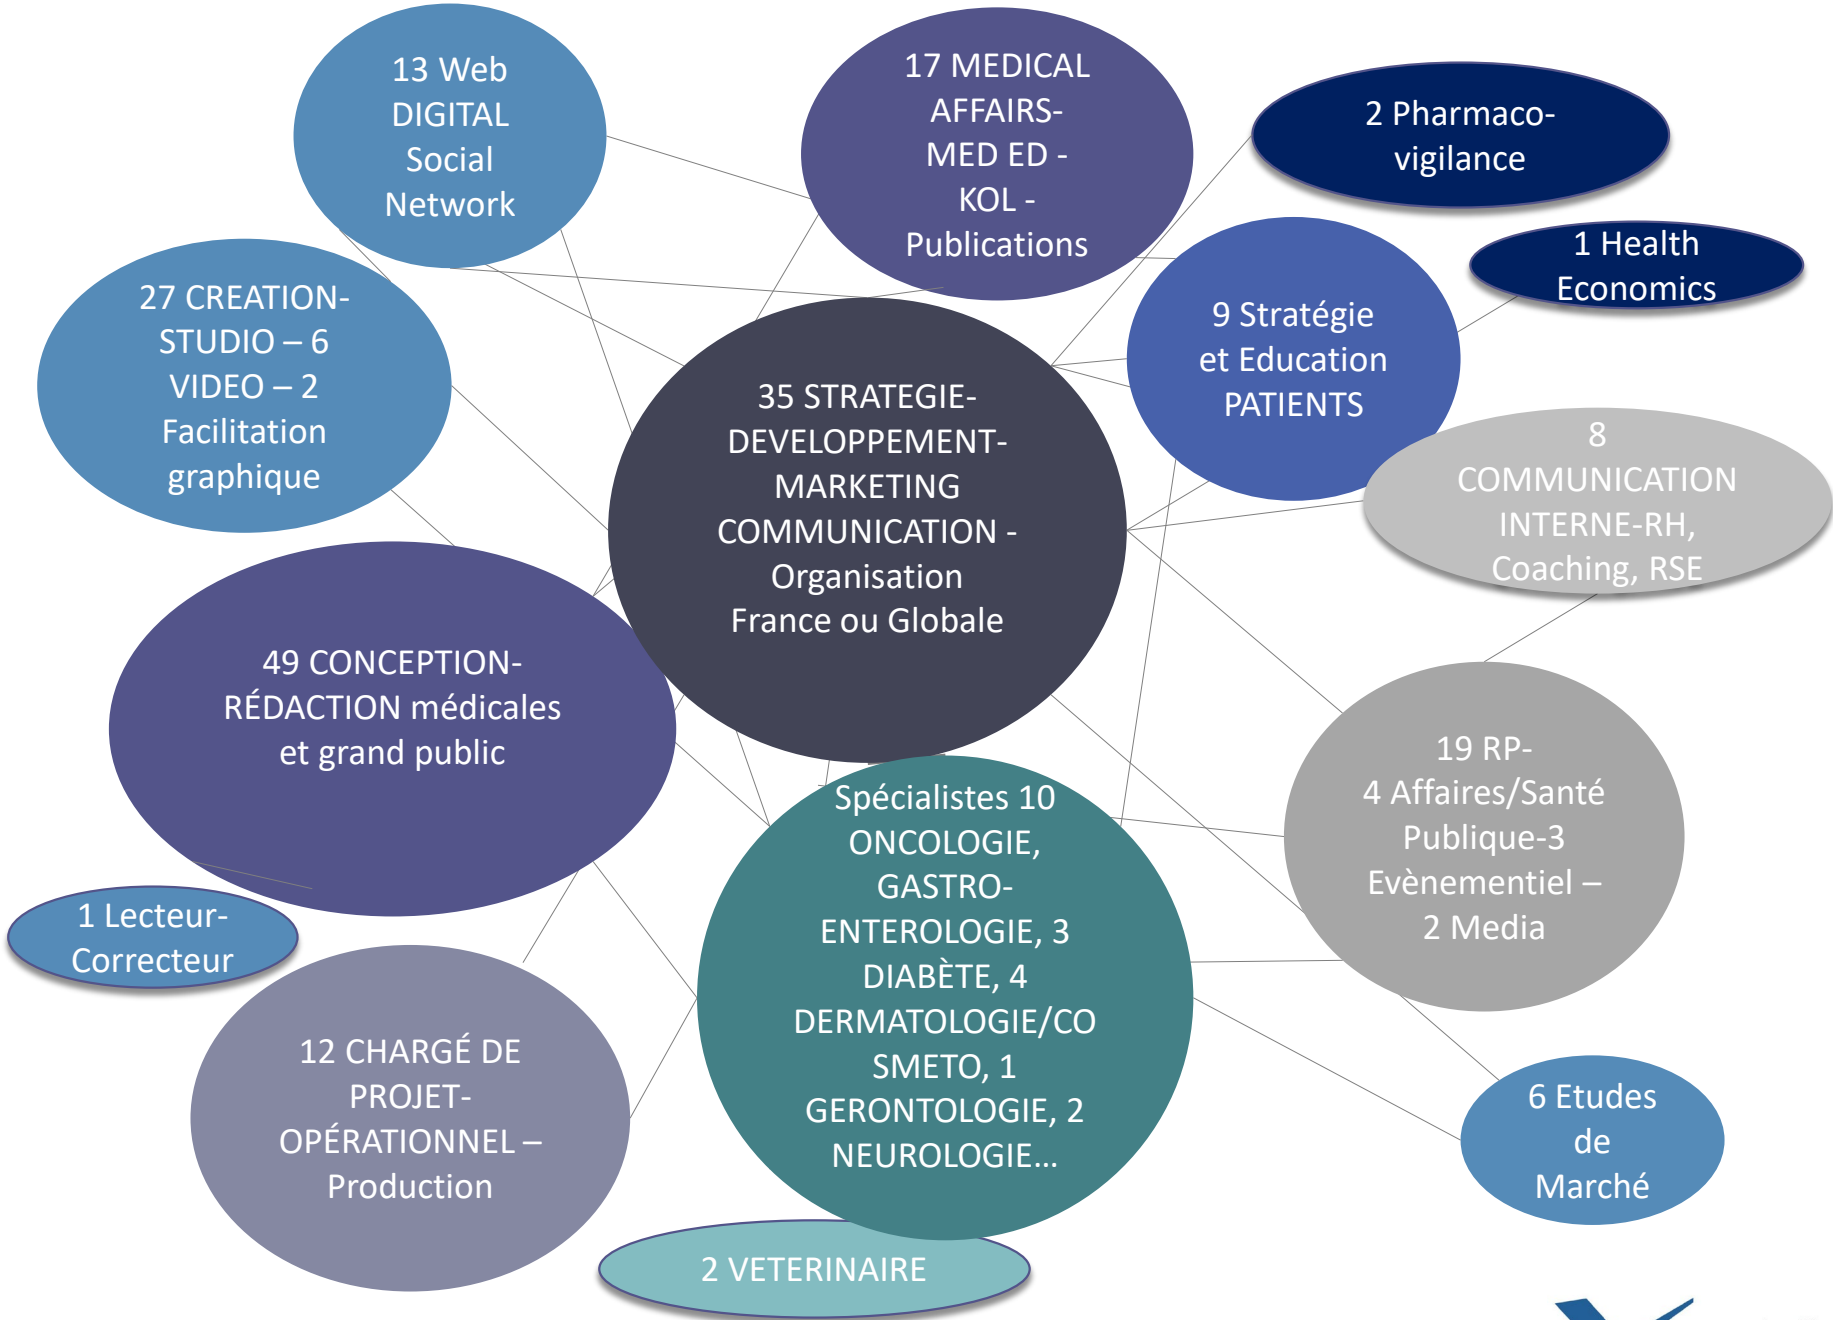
13 Web DIGITAL Social Network

17 MEDICAL AFFAIRS- MED ED - KOL - Publications

2 Pharmaco-vigilance

1 Health Economics

27 CREATION-STUDIO – 6 VIDEO – 2 Facilitation graphique

9 Stratégie et Education PATIENTS

35 STRATEGIE-DEVELOPPEMENT-MARKETING COMMUNICATION - Organisation France ou Globale

8 COMMUNICATION INTERNE-RH, Coaching, RSE

49 CONCEPTION-RÉDACTION médicales et grand public

19 RP- 4 Affaires/Santé Publique-3 Evènementiel – 2 Media

Spécialistes 10 ONCOLOGIE, GASTRO-ENTEROLOGIE, 3 DIABÈTE, 4 DERMATOLOGIE/COSMETO, 1 GERONTOLOGIE, 2 NEUROLOGIE…

1 Lecteur-Correcteur

12 CHARGÉ DE PROJET-OPÉRATIONNEL – Production

6 Etudes de Marché

2 VETERINAIRE